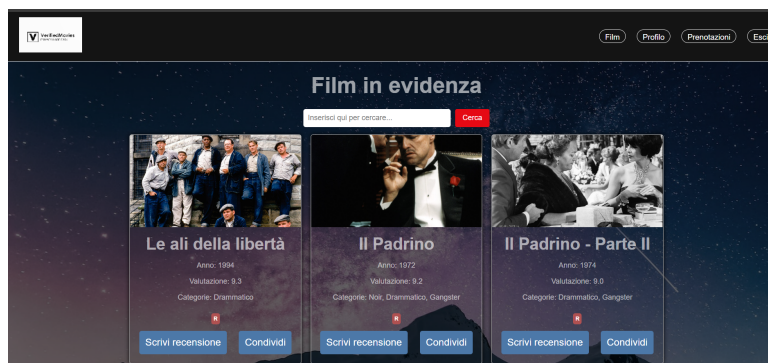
VerifiedMovies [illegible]

Film Profilo Prenotazioni Esci

Film in evidenza

Inserisci qui per cercare... Cerca

Le ali della libertà
Anno: 1994
Valutazione: 9.3
Categorie: Drammatico
R
Scrivi recensione Condividi

Il Padrino
Anno: 1972
Valutazione: 9.2
Categorie: Noir, Drammatico, Gangster
R
Scrivi recensione Condividi

Il Padrino - Parte II
Anno: 1974
Valutazione: 9.0
Categorie: Drammatico, Gangster
R
Scrivi recensione Condividi